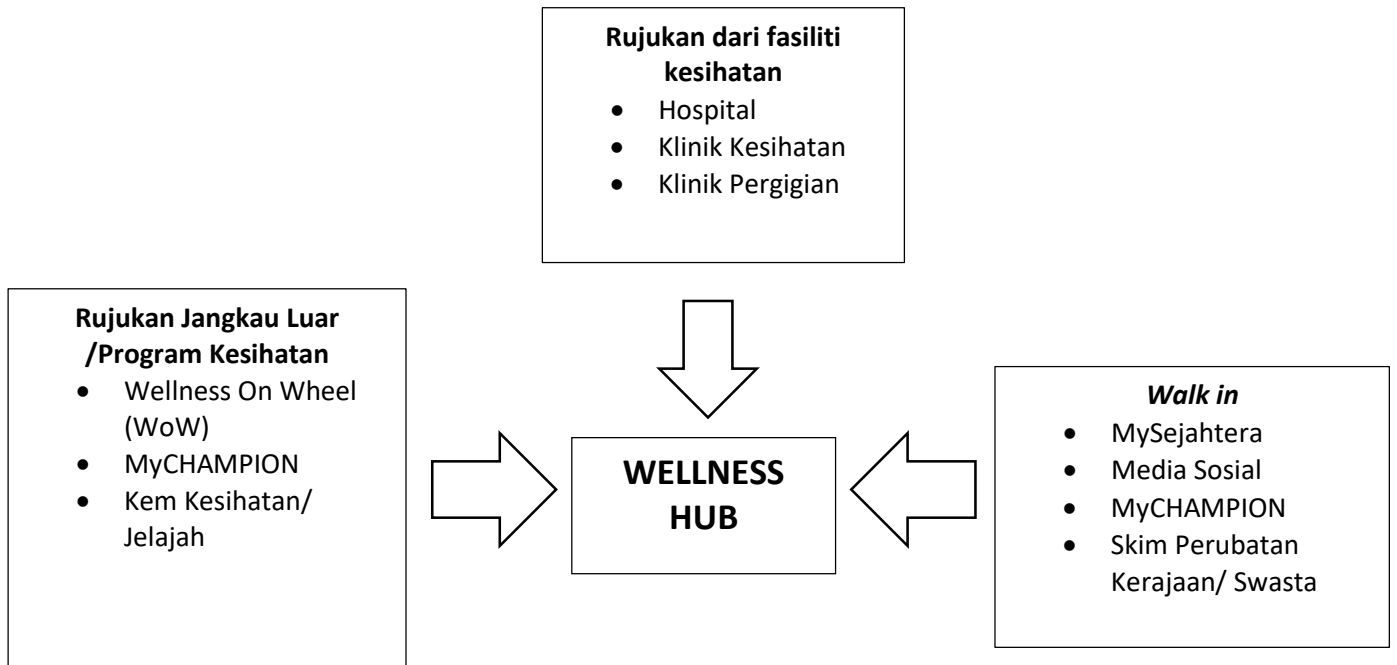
**Rujukan dari fasiliti kesihatan**
- Hospital
- Klinik Kesihatan
- Klinik Pergigian

**Rujukan Jangkau Luar /Program Kesihatan**
- Wellness On Wheel (WoW)
- MyCHAMPION
- Kem Kesihatan/ Jelajah

**WELLNESS HUB**

***Walk in***
- MySejahtera
- Media Sosial
- MyCHAMPION
- Skim Perubatan Kerajaan/ Swasta